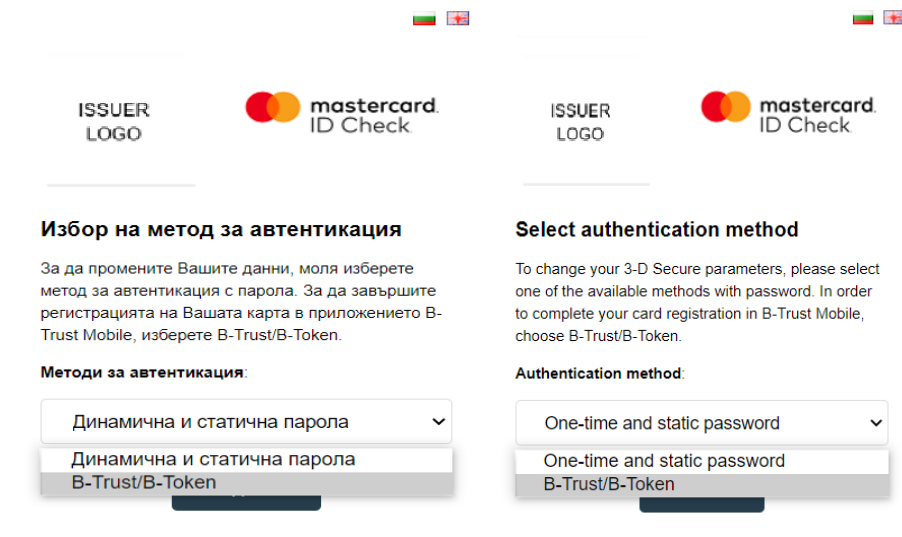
ISSUER LOGO

mastercard. ID Check

Избор на метод за автентикация

За да промените Вашите данни, моля изберете метод за автентикация с парола. За да завършите регистрацията на Вашата карта в приложението B-Trust Mobile, изберете B-Trust/B-Token.

Методи за автентикация:

Динамична и статична парола

Динамична и статична парола
B-Trust/B-Token

ISSUER LOGO

mastercard. ID Check

Select authentication method

To change your 3-D Secure parameters, please select one of the available methods with password. In order to complete your card registration in B-Trust Mobile, choose B-Trust/B-Token.

Authentication method:

One-time and static password

One-time and static password
B-Trust/B-Token